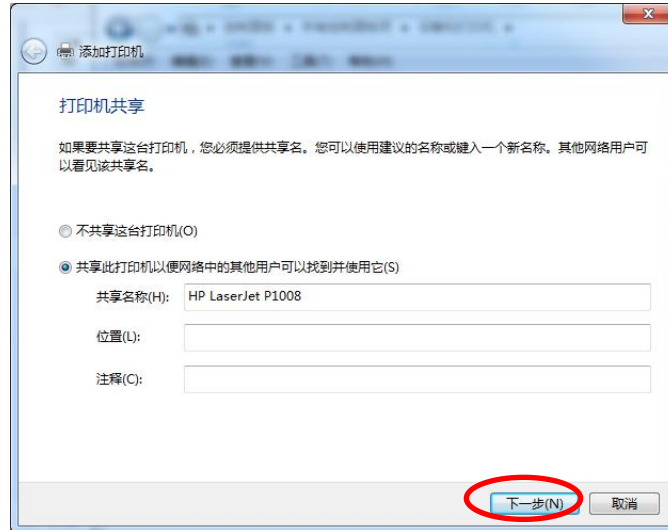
添加打印机

打印机共享

如果要共享这台打印机，您必须提供共享名。您可以使用建议的名称或键入一个新名称。其他网络用户可以看见该共享名。

不共享这台打印机(O)

共享此打印机以便网络中的其他用户可以找到并使用它(S)

共享名称(H): HP LaserJet P1008

位置(L):

注释(C):

下一步(N) 取消